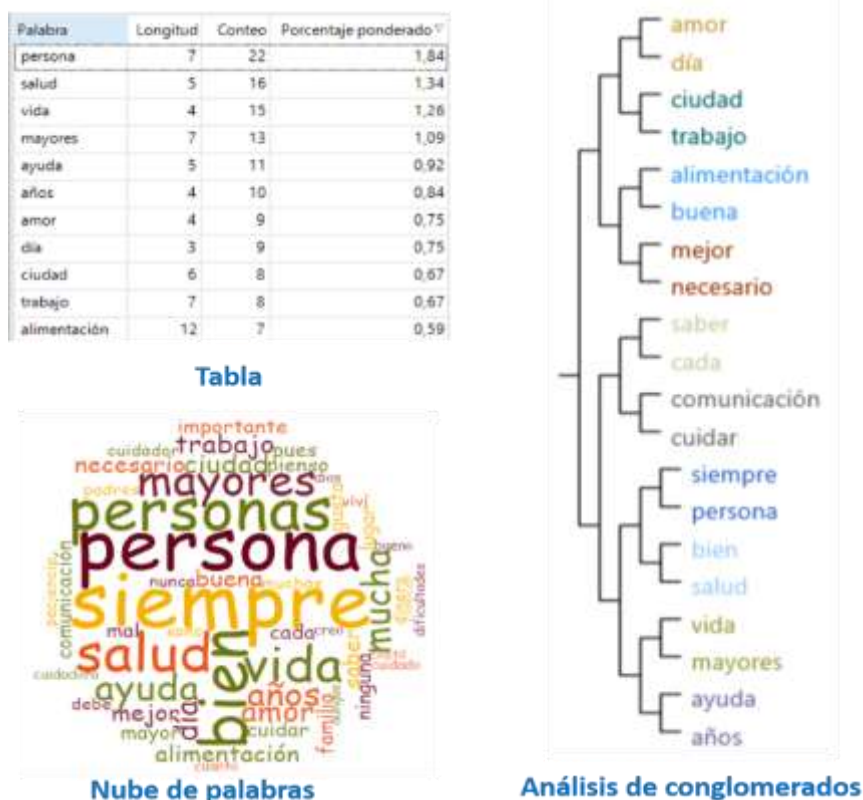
| Palabra | Longitud | Conteo | Porcentaje ponderado |
|---|---|---|---|
| persona | 7 | 22 | 1,84 |
| salud | 5 | 16 | 1,34 |
| vida | 4 | 15 | 1,26 |
| mayores | 7 | 13 | 1,09 |
| ayuda | 5 | 11 | 0,92 |
| años | 4 | 10 | 0,84 |
| amor | 4 | 9 | 0,75 |
| día | 3 | 9 | 0,75 |
| ciudad | 6 | 8 | 0,67 |
| trabajo | 7 | 8 | 0,67 |
| alimentación | 12 | 7 | 0,59 |

Tabla

importante trabajo pues cuidador necesario ciudad pienso padres mayores personas persona siempre comunicación nunca buena mucha salud vida bien mal cada saber ninguna ayuda años amor día mejor debe mayor cuidar familia alimentación cuidado dificultades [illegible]

Nube de palabras

amor
día
ciudad
trabajo
alimentación
buena
mejor
necesario
saber
cada
comunicación
cuidar
siempre
persona
bien
salud
vida
mayores
ayuda
años

Análisis de conglomerados